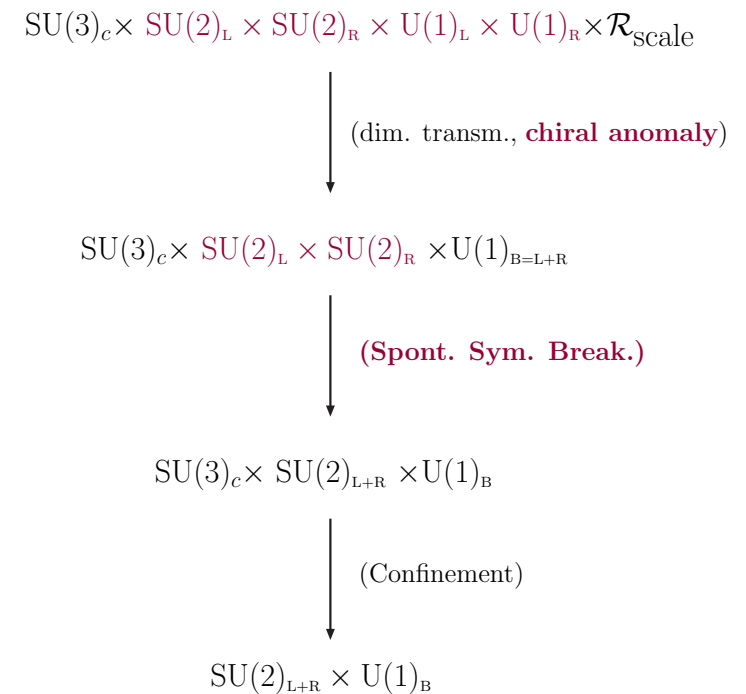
$\mathrm{SU}(3)_c \times \mathrm{SU}(2)_{\mathrm{L}} \times \mathrm{SU}(2)_{\mathrm{R}} \times \mathrm{U}(1)_{\mathrm{L}} \times \mathrm{U}(1)_{\mathrm{R}} \times \mathcal{R}_{\mathrm{scale}}$

(dim. transm., **chiral anomaly**)

$\mathrm{SU}(3)_c \times \mathrm{SU}(2)_{\mathrm{L}} \times \mathrm{SU}(2)_{\mathrm{R}} \times \mathrm{U}(1)_{\mathrm{B=L+R}}$

**(Spont. Sym. Break.)**

$\mathrm{SU}(3)_c \times \mathrm{SU}(2)_{\mathrm{L+R}} \times \mathrm{U}(1)_{\mathrm{B}}$

(Confinement)

$\mathrm{SU}(2)_{\mathrm{L+R}} \times \mathrm{U}(1)_{\mathrm{B}}$